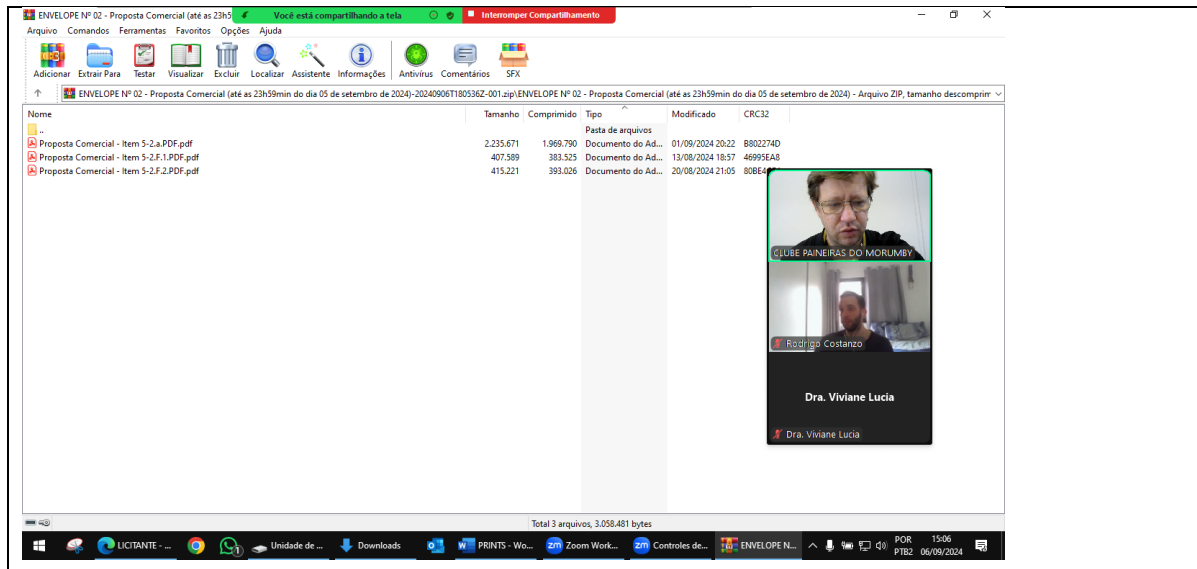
ENVELOPE Nº 02 - Proposta Comercial (até as 23h5 Você está compartilhando a tela Interromper Compartilhamento

Arquivo Comandos Ferramentas Favoritos Opções Ajuda

Adicionar Extrair Para Testar Visualizar Excluir Localizar Assistente Informações Antivírus Comentários SFX

ENVELOPE Nº 02 - Proposta Comercial (até as 23h59min do dia 05 de setembro de 2024)-20240906T180536Z-001.zip\ENVELOPE Nº 02 - Proposta Comercial (até as 23h59min do dia 05 de setembro de 2024) - Arquivo ZIP, tamanho descomprim

| Nome | Tamanho | Comprimido | Tipo | Modificado | CRC32 |
|---|---|---|---|---|---|
| .. | | | Pasta de arquivos | | |
| Proposta Comercial - Item 5-2.a.PDF.pdf | 2.235.671 | 1.969.790 | Documento do Ad... | 01/09/2024 20:22 | B802274D |
| Proposta Comercial - Item 5-2.F.1.PDF.pdf | 407.589 | 383.525 | Documento do Ad... | 13/08/2024 18:57 | 46995EA8 |
| Proposta Comercial - Item 5-2.F.2.PDF.pdf | 415.221 | 393.026 | Documento do Ad... | 20/08/2024 21:05 | 80BE4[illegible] |

CLUBE PAINEIRAS DO MORUMBY

Rodrigo Costanzo

Dra. Viviane Lucia

Dra. Viviane Lucia

Total 3 arquivos, 3.058.481 bytes

LICITANTE - ... Unidade de ... Downloads PRINTS - Wo... Zoom Work... Controles de... ENVELOPE N... POR PTB2 15:06 06/09/2024